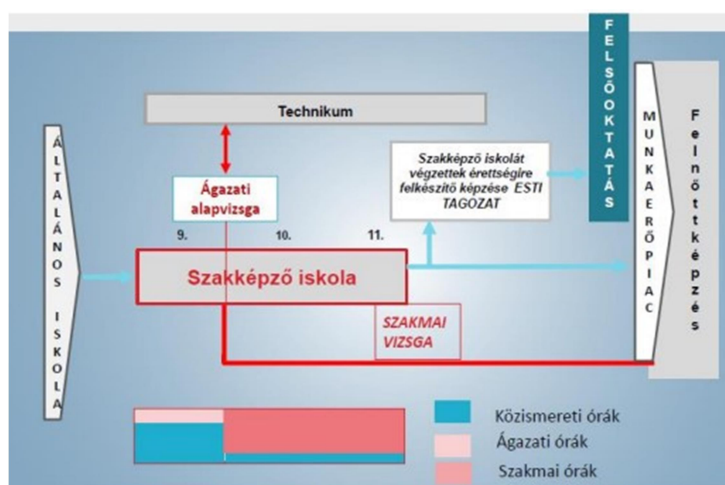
FELSŐOKTATÁS

Technikum

ÁLTALÁNOS ISKOLA

Ágazati alapvizsga

Szakképző iskolát végzettek érettségire felkészítő képzése ESTI TAGOZAT

MUNKAERŐPIAC

Felnőttképzés

9.

10.

11.

Szakképző iskola

SZAKMAI VIZSGA

Közismereti órák

Ágazati órák

Szakmai órák